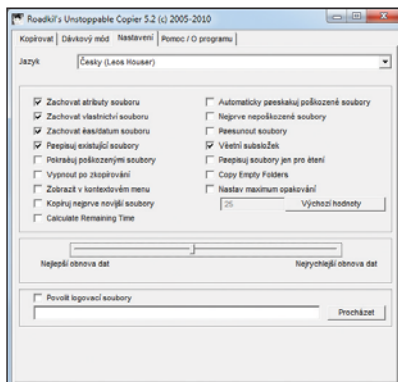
Roadkil's Unstoppable Copier 5.2 (c) 2005-2010

Kopírovat | Dávkový mód | Nastavení | Pomoc / O programu

Jazyk Česky (Leos Houser)

Zachovat atributy souboru
Zachovat vlastnictví souboru
Zachovat čas/datum souboru
Přepisuj existující soubory
Pokračuj poškozenými soubory
Vypnout po zkopírování
Zobrazit v kontextovém menu
Kopíruj nejprve novější soubory
Calculate Remaining Time

Automaticky přeskakuj poškozené soubory
Nejprve nepoškozené soubory
Přesunout soubory
Včetně subsložek
Přepisuj soubory jen pro čtení
Copy Empty Folders
Nastav maximum opakování
25
Výchozí hodnoty

Nejlepší obnova dat
Nejrychlejší obnova dat

Povolit logovací soubory
Procházet